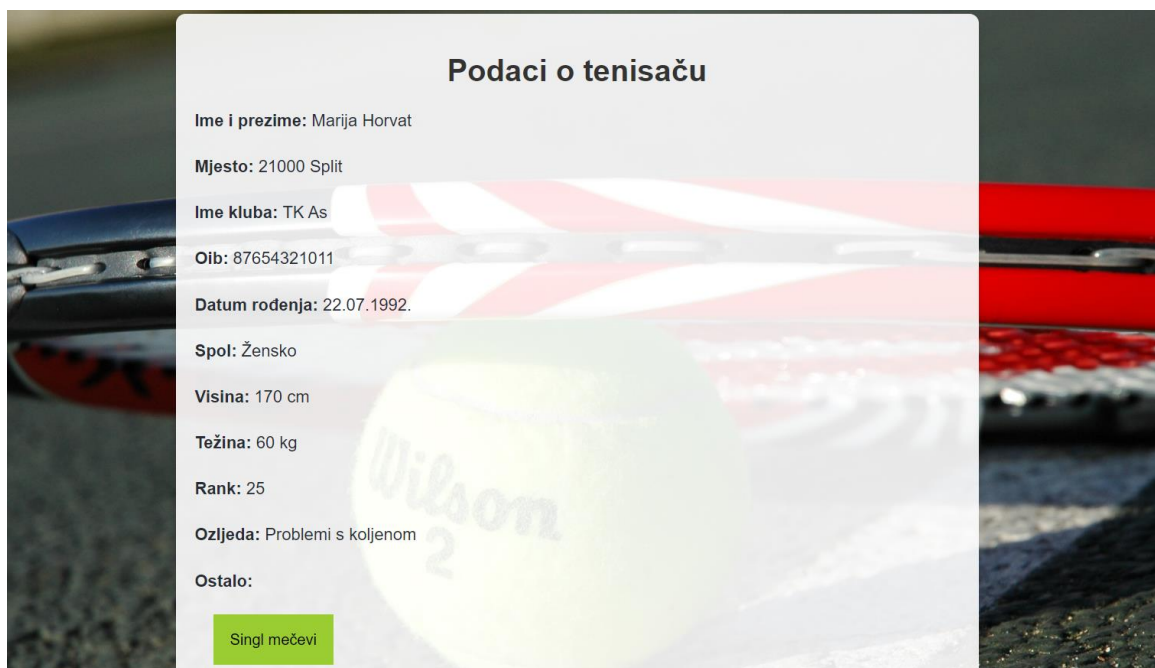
Podaci o tenisaču

**Ime i prezime:** Marija Horvat

**Mjesto:** 21000 Split

**Ime kluba:** TK As

**Oib:** 87654321011

**Datum rođenja:** 22.07.1992.

**Spol:** Žensko

**Visina:** 170 cm

**Težina:** 60 kg

**Rank:** 25

**Ozljeda:** Problemi s koljenom

**Ostalo:**

Singl mečevi

Wilson
2